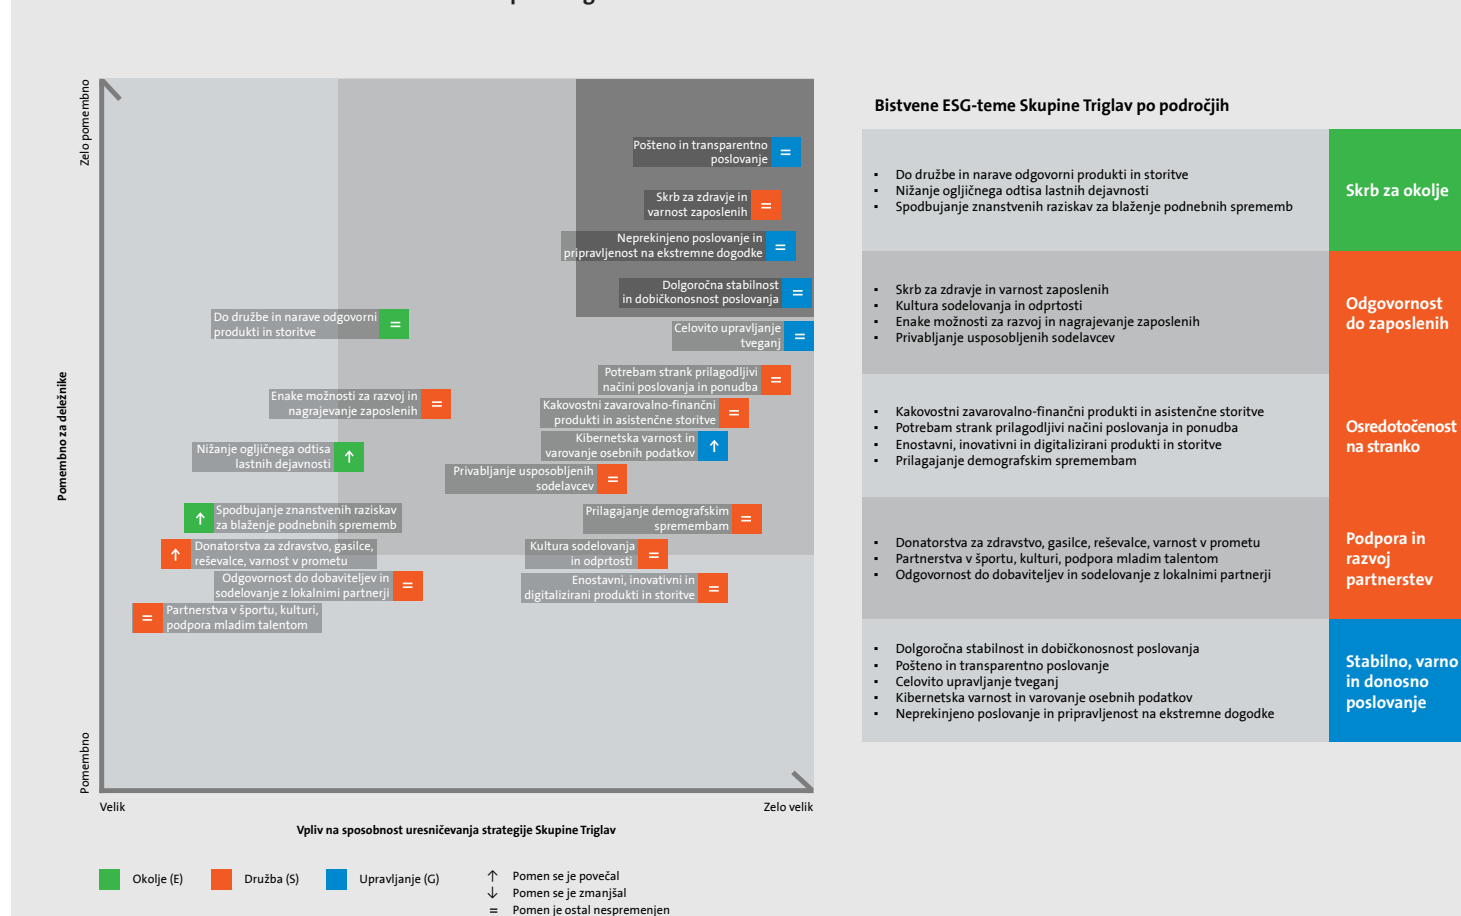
Zelo pomembno

Pomembno za deležnike

Pomembno

Pošteno in transparentno poslovanje =

Skrb za zdravje in varnost zaposlenih =

Neprekinjeno poslovanje in pripravljenost na ekstremne dogodke =

Dolgoročna stabilnost in dobičkonosnost poslovanja =

Do družbe in narave odgovorni produkti in storitve =

Celovito upravljanje tveganj =

Potrebam strank prilagodljivi načini poslovanja in ponudba =

Enake možnosti za razvoj in nagrajevanje zaposlenih =

Kakovostni zavarovalno-finančni produkti in asistenčne storitve =

Kibernetska varnost in varovanje osebnih podatkov ↑

Nižanje ogljičnega odtisa lastnih dejavnosti ↑

Privabljanje usposobljenih sodelavcev =

Spodbujanje znanstvenih raziskav za blaženje podnebnih sprememb ↑

Prilagajanje demografskim spremembam =

Donatorstva za zdravstvo, gasilce, reševalce, varnost v prometu ↑

Kultura sodelovanja in odprtosti =

Odgovornost do dobaviteljev in sodelovanje z lokalnimi partnerji =

Enostavni, inovativni in digitalizirani produkti in storitve =

Partnerstva v športu, kulturi, podpora mladim talentom =

Velik

Zelo velik

Vpliv na sposobnost uresničevanja strategije Skupine Triglav

Okolje (E)
Družba (S)
Upravljanje (G)

↑ Pomen se je povečal
↓ Pomen se je zmanjšal
= Pomen je ostal nespremenjen

Bistvene ESG-teme Skupine Triglav po področjih

- Do družbe in narave odgovorni produkti in storitve
- Nižanje ogljičnega odtisa lastnih dejavnosti
- Spodbujanje znanstvenih raziskav za blaženje podnebnih sprememb

Skrb za okolje

- Skrb za zdravje in varnost zaposlenih
- Kultura sodelovanja in odprtosti
- Enake možnosti za razvoj in nagrajevanje zaposlenih
- Privabljanje usposobljenih sodelavcev

Odgovornost do zaposlenih

- Kakovostni zavarovalno-finančni produkti in asistenčne storitve
- Potrebam strank prilagodljivi načini poslovanja in ponudba
- Enostavni, inovativni in digitalizirani produkti in storitve
- Prilagajanje demografskim spremembam

Osredotočenost na stranko

- Donatorstva za zdravstvo, gasilce, reševalce, varnost v prometu
- Partnerstva v športu, kulturi, podpora mladim talentom
- Odgovornost do dobaviteljev in sodelovanje z lokalnimi partnerji

Podpora in razvoj partnerstev

- Dolgoročna stabilnost in dobičkonosnost poslovanja
- Pošteno in transparentno poslovanje
- Celovito upravljanje tveganj
- Kibernetska varnost in varovanje osebnih podatkov
- Neprekinjeno poslovanje in pripravljenost na ekstremne dogodke

Stabilno, varno in donosno poslovanje